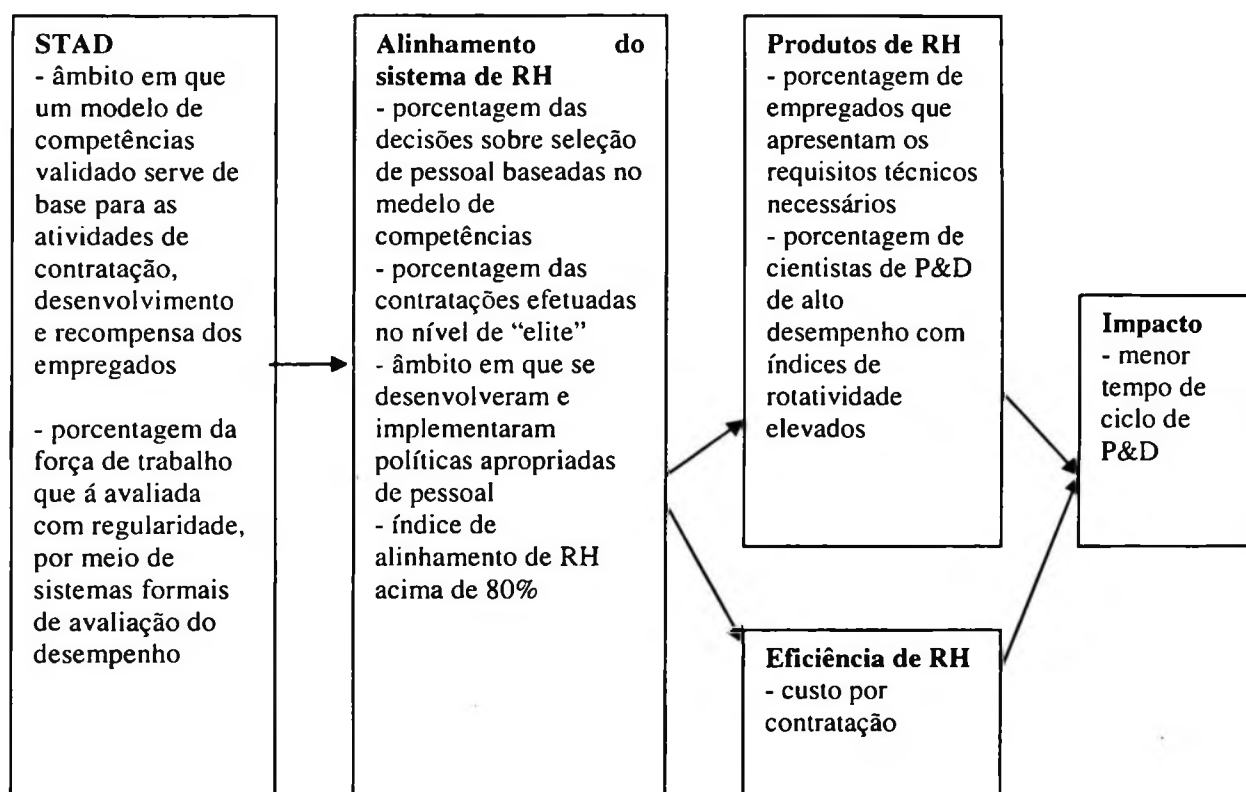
**STAD**
- âmbito em que um modelo de competências validado serve de base para as atividades de contratação, desenvolvimento e recompensa dos empregados

- porcentagem da força de trabalho que á avaliada com regularidade, por meio de sistemas formais de avaliação do desempenho

**Alinhamento do sistema de RH**
- porcentagem das decisões sobre seleção de pessoal baseadas no medelo de competências
- porcentagem das contratações efetuadas no nível de "elite"
- âmbito em que se desenvolveram e implementaram políticas apropriadas de pessoal
- índice de alinhamento de RH acima de 80%

**Produtos de RH**
- porcentagem de empregados que apresentam os requisitos técnicos necessários
- porcentagem de cientistas de P&D de alto desempenho com índices de rotatividade elevados

**Eficiência de RH**
- custo por contratação

**Impacto**
- menor tempo de ciclo de P&D